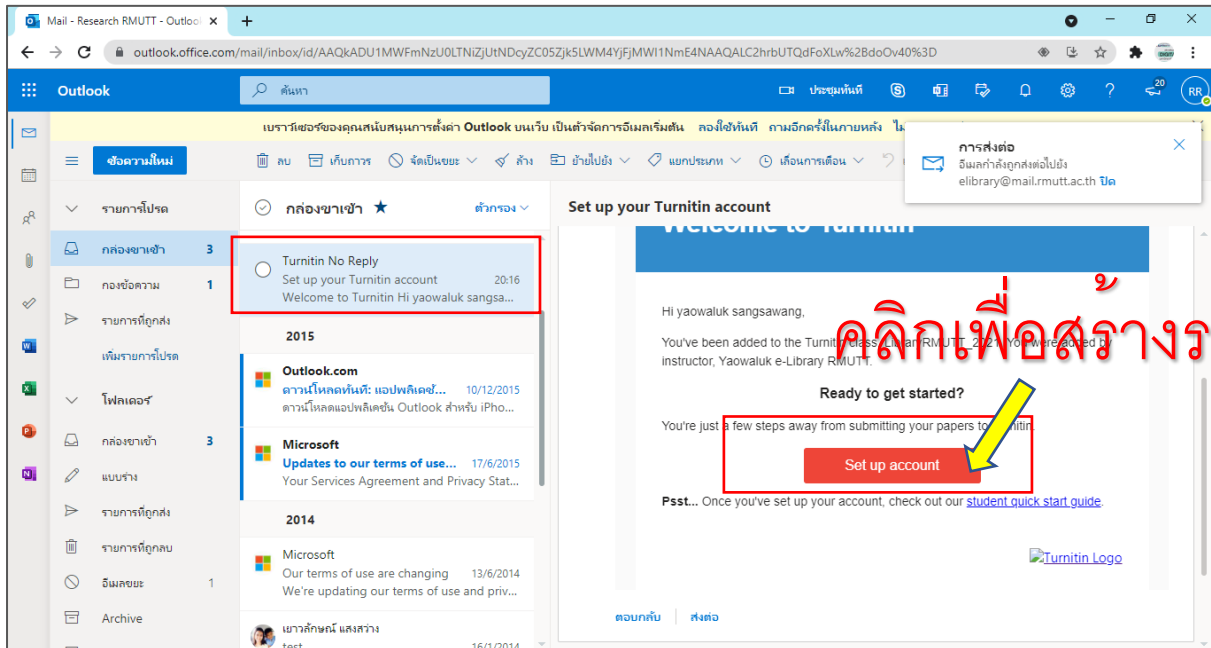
Mail - Research RMUTT - Outlook ×  +

outlook.office.com/mail/inbox/id/AAQkADU1MWFmNzU0LTNiZjUtNDcyZC05Zjk5LWM4YjFjMWI1NmE4NAAQALC2hrbUTQdFoXLw%2BdoOv40%3D

Outlook   ค้นหา   ประชุมทันที   20   RR

เบราว์เซอร์ของคุณสนับสนุนการตั้งค่า Outlook บนเว็บ เป็นตัวจัดการอีเมลเริ่มต้น   ลองใช้ทันที   ถามอีกครั้งในภายหลัง

การส่งต่อ
อีเมลกำลังถูกส่งต่อไปยัง elibrary@mail.rmutt.ac.th ปิด

ข้อความใหม่   ลบ   เก็บถาวร   จัดเป็นขยะ   ล้าง   ย้ายไปยัง   แยกประเภท   เลื่อนการเตือน

รายการโปรด
กล่องขาเข้า 3
กองข้อความ 1
รายการที่ถูกส่ง
เพิ่มรายการโปรด
โฟลเดอร์
กล่องขาเข้า 3
แบบร่าง
รายการที่ถูกส่ง
รายการที่ถูกลบ
อีเมลขยะ 1
Archive

กล่องขาเข้า ★   ตัวกรอง

Turnitin No Reply
Set up your Turnitin account 20:16
Welcome to Turnitin Hi yaowaluk sangsa...

2015

Outlook.com
ดาวน์โหลดทันที: แอปพลิเคชั... 10/12/2015
ดาวน์โหลดแอปพลิเคชัน Outlook สำหรับ iPho...

Microsoft
Updates to our terms of use... 17/6/2015
Your Services Agreement and Privacy Stat...

2014

Microsoft
Our terms of use are changing 13/6/2014
We're updating our terms of use and priv...

เยาวลักษณ์ แสงสว่าง
test 16/1/2014

Set up your Turnitin account

Welcome to Turnitin

Hi yaowaluk sangsawang,

You've been added to the Turnitin class, Library RMUTT_2021. You were added by instructor, Yaowaluk e-Library RMUTT.

คลิกเพื่อสร้างร

Ready to get started?

You're just a few steps away from submitting your papers to Turnitin.

Set up account

Psst... Once you've set up your account, check out our student quick start guide.

Turnitin Logo

ตอบกลับ   ส่งต่อ